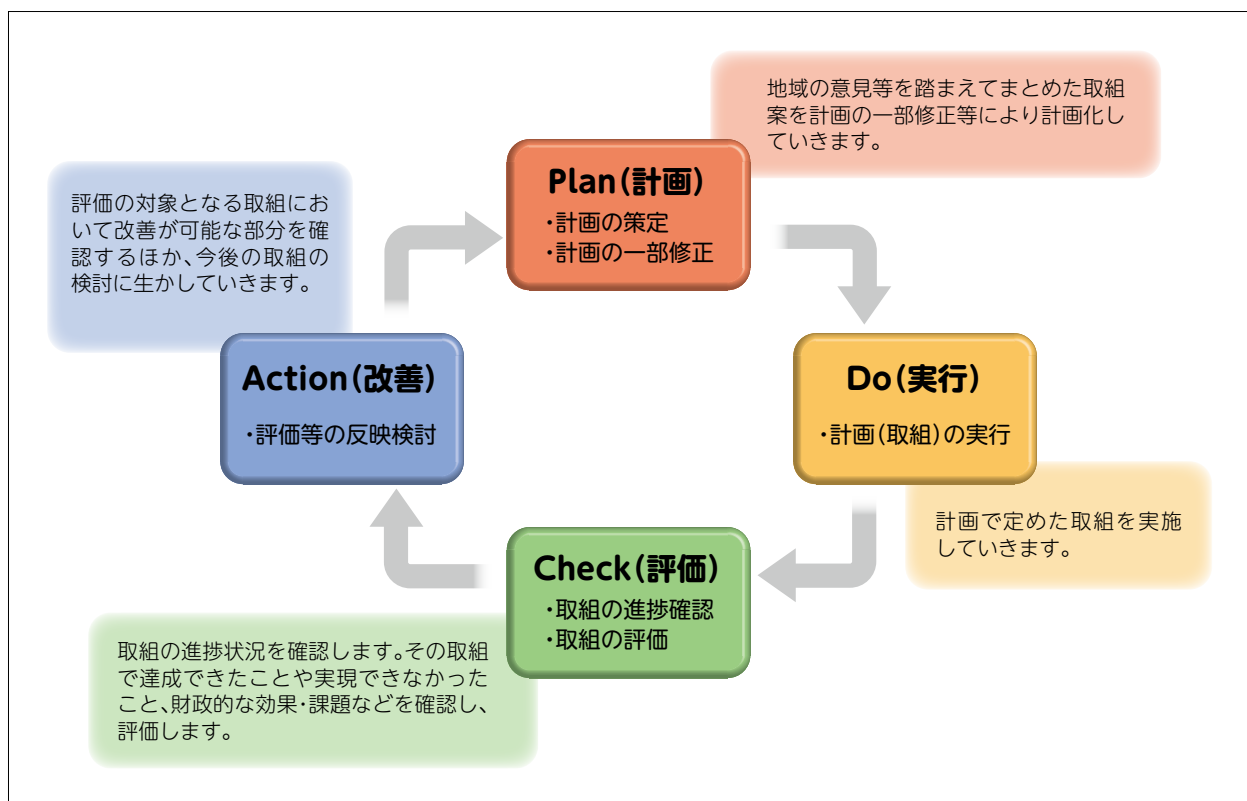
地域の意見等を踏まえてまとめた取組案を計画の一部修正等により計画化していきます。

評価の対象となる取組において改善が可能な部分を確認するほか、今後の取組の検討に生かしていきます。

Plan(計画)
・計画の策定
・計画の一部修正

Action(改善)
・評価等の反映検討

Do(実行)
・計画(取組)の実行

計画で定めた取組を実施していきます。

Check(評価)
・取組の進捗確認
・取組の評価

取組の進捗状況を確認します。その取組で達成できたことや実現できなかったこと、財政的な効果・課題などを確認し、評価します。